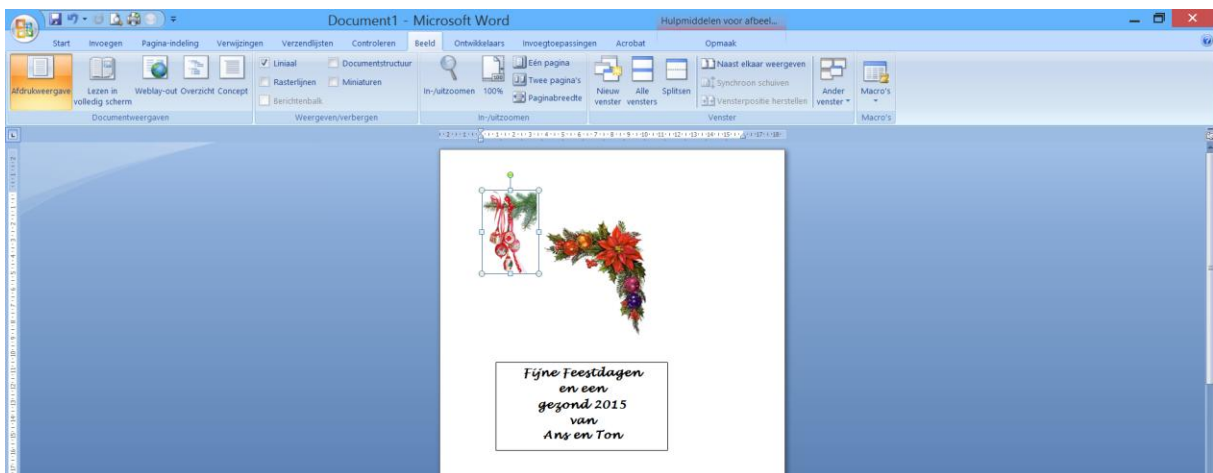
Document1 - Microsoft Word

Hulpmiddelen voor afbeel...

Start Invoegen Pagina-indeling Verwijzingen Verzendlijsten Controleren Beeld Ontwikkelaars Invoegtoepassingen Acrobat Opmaak

Afdrukweergave Lezen in volledig scherm Weblay-out Overzicht Concept
Documentweergaven

Liniaal Rasterlijnen Berichtenbalk Documentstructuur Miniaturen
Weergeven/verbergen

In-/uitzoomen 100% Eén pagina Twee pagina's Paginabreedte
In-/uitzoomen

Nieuw venster Alle vensters Splitsen Naast elkaar weergeven Synchroon schuiven Vensterpositie herstellen Ander venster
Venster

Macro's
Macro's

Fijne Feestdagen
en een
gezond 2015
van
Ans en Ton